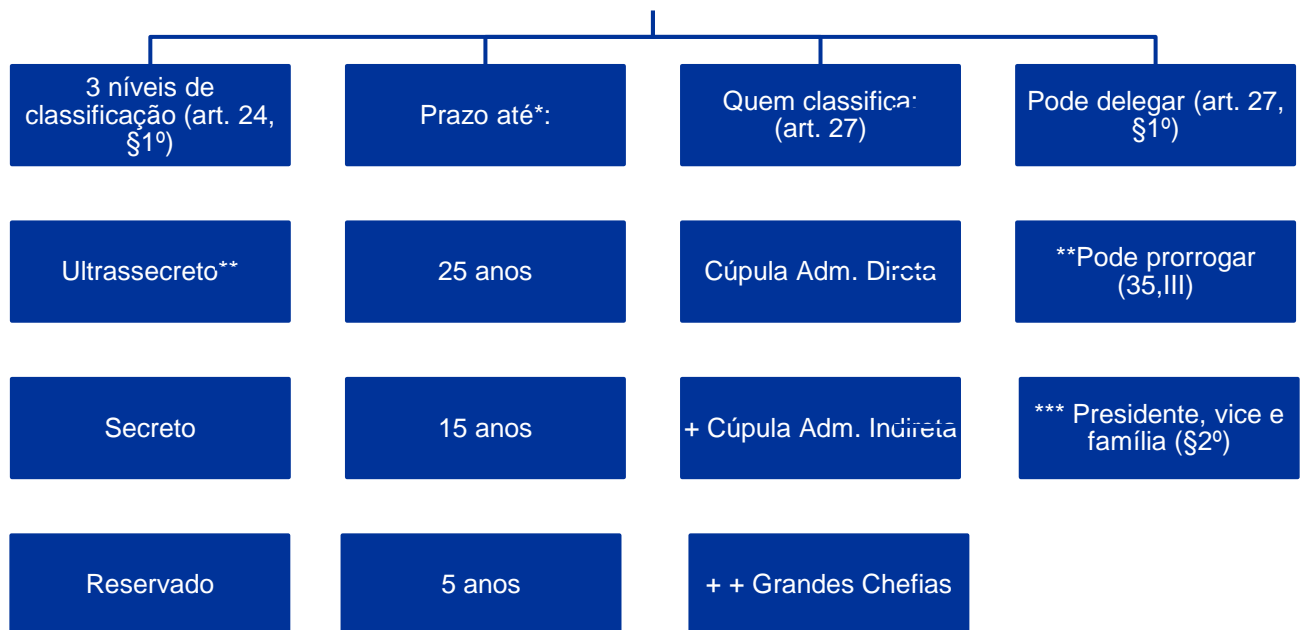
3 níveis de classificação (art. 24, §1º)

Prazo até*:

Quem classifica (art. 27)

Pode delegar (art. 27, §1º)

Ultrassecreto**

25 anos

Cúpula Adm. Direta

**Pode prorrogar (35,III)

Secreto

15 anos

+ Cúpula Adm. Indireta

*** Presidente, vice e família (§2º)

Reservado

5 anos

+ + Grandes Chefias